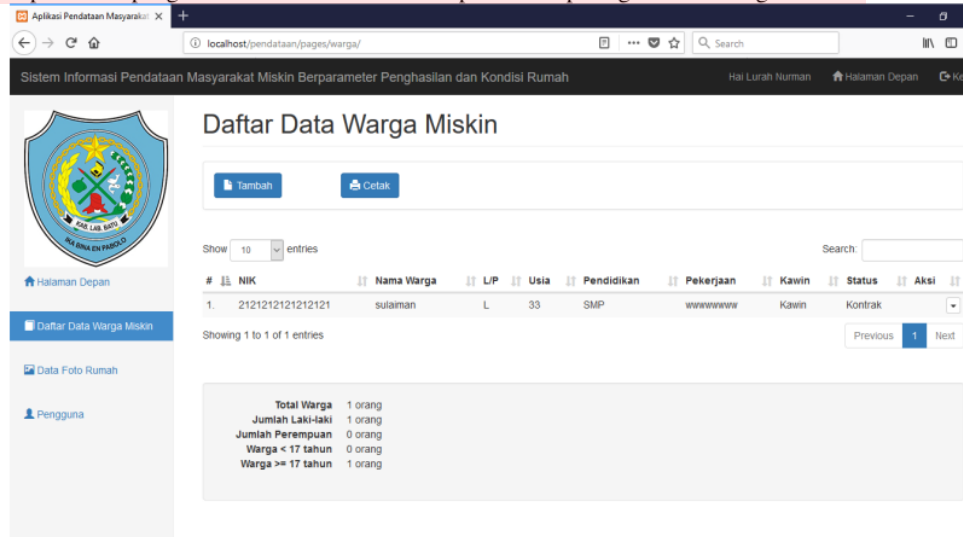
Aplikasi Pendataan Masyarakat ×

localhost/pendataan/pages/warga/

Search

Sistem Informasi Pendataan Masyarakat Miskin Berparameter Penghasilan dan Kondisi Rumah

Hai Lurah Nurman

Halaman Depan

KAB. LAB. BATU

INA BINA EN PABOLO

Halaman Depan

Daftar Data Warga Miskin

Data Foto Rumah

Pengguna

Daftar Data Warga Miskin

Tambah

Cetak

Show 10 entries

Search:

| # | NIK | Nama Warga | L/P | Usia | Pendidikan | Pekerjaan | Kawin | Status | Aksi |
|---|---|---|---|---|---|---|---|---|---|
| 1. | 2121212121212121 | sulaiman | L | 33 | SMP | wwwwwwww | Kawin | Kontrak | |

Showing 1 to 1 of 1 entries

Previous 1 Next

Total Warga 1 orang
Jumlah Laki-laki 1 orang
Jumlah Perempuan 0 orang
Warga < 17 tahun 0 orang
Warga >= 17 tahun 1 orang